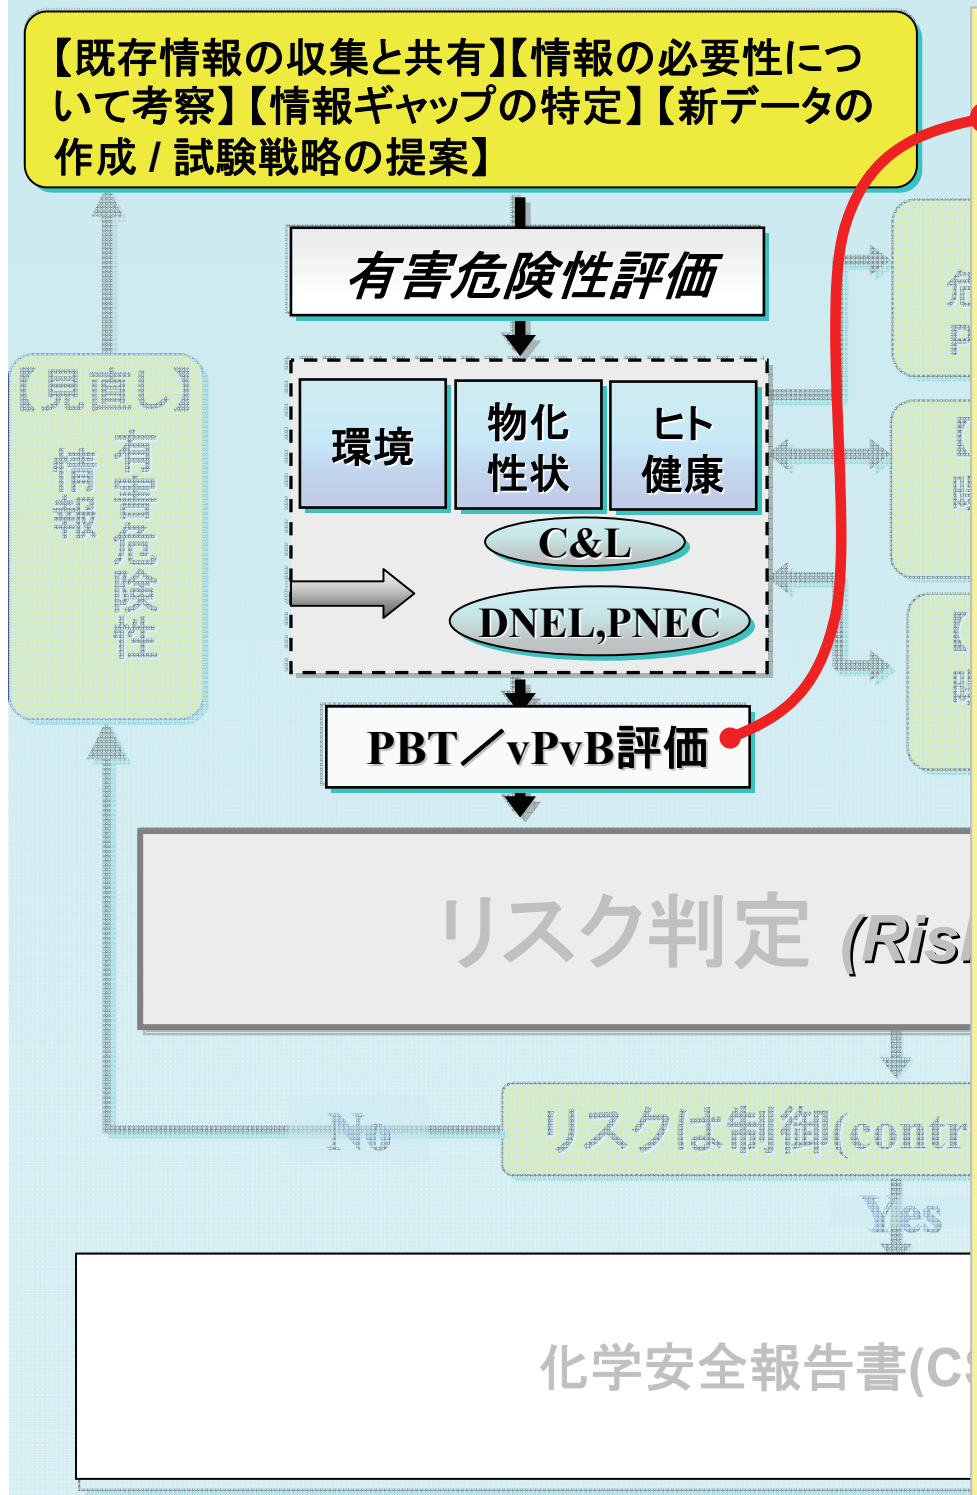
【既存情報の収集と共有】【情報の必要性について考察】【情報ギャップの特定】【新データの作成 / 試験戦略の提案】

有害危険性評価

環境

物化性状

ヒト健康

C&L

DNEL,PNEC

PBT／vPvB評価

【見直し】

有害危険性

情報

危

P

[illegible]

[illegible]

リスク判定 (Ris

No

リスクは制御(contr

Yes

化学安全報告書(C